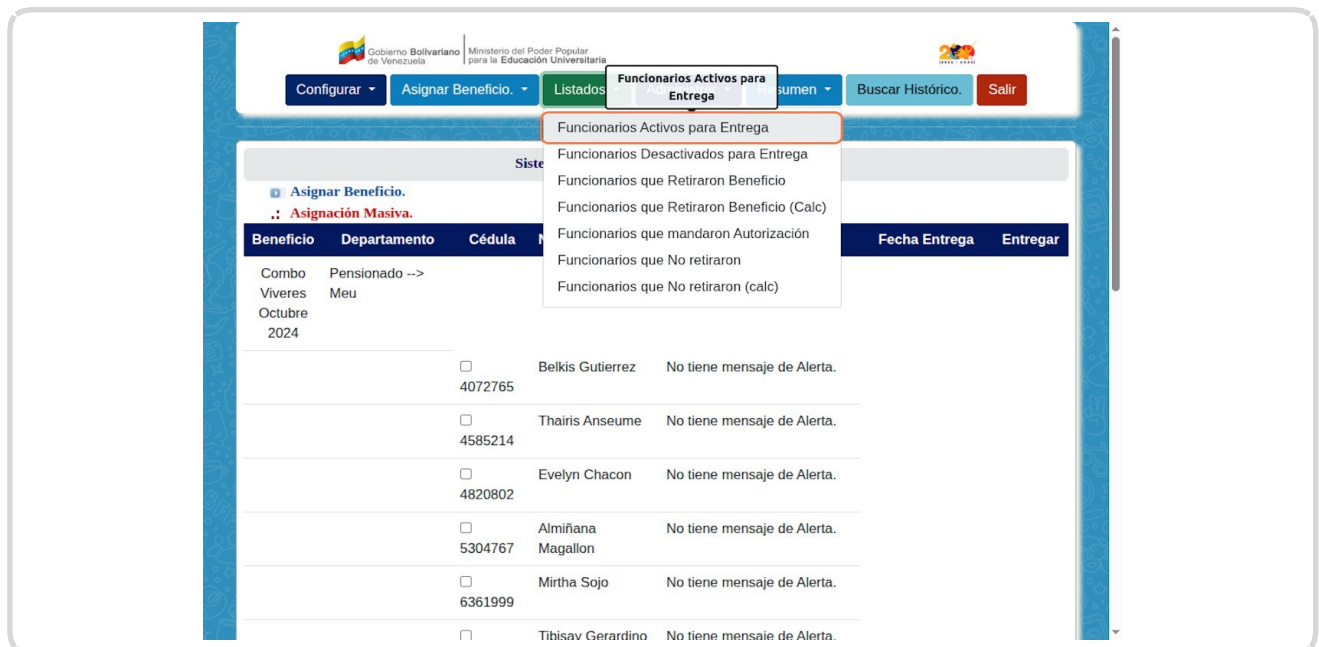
Gobierno Bolivariano de Venezuela | Ministerio del Poder Popular para la Educación Universitaria

Configurar ▾ Asignar Beneficio. ▾ Listados ▾ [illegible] Resumen ▾ Buscar Histórico. Salir

Funcionarios Activos para Entrega

Funcionarios Activos para Entrega
Funcionarios Desactivados para Entrega
Funcionarios que Retiraron Beneficio
Funcionarios que Retiraron Beneficio (Calc)
Funcionarios que mandaron Autorización
Funcionarios que No retiraron
Funcionarios que No retiraron (calc)

Siste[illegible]

Asignar Beneficio.
.: Asignación Masiva.

| Beneficio | Departamento | Cédula | N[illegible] | | Fecha Entrega | Entregar |
|---|---|---|---|---|---|---|
| Combo Viveres Octubre 2024 | Pensionado --> Meu | | | | | |
| | | ☐ 4072765 | Belkis Gutierrez | No tiene mensaje de Alerta. | | |
| | | ☐ 4585214 | Thairis Anseume | No tiene mensaje de Alerta. | | |
| | | ☐ 4820802 | Evelyn Chacon | No tiene mensaje de Alerta. | | |
| | | ☐ 5304767 | Almiñana Magallon | No tiene mensaje de Alerta. | | |
| | | ☐ 6361999 | Mirtha Sojo | No tiene mensaje de Alerta. | | |
| | | ☐ | Tibisay Gerardino | No tiene mensaje de Alerta. | | |